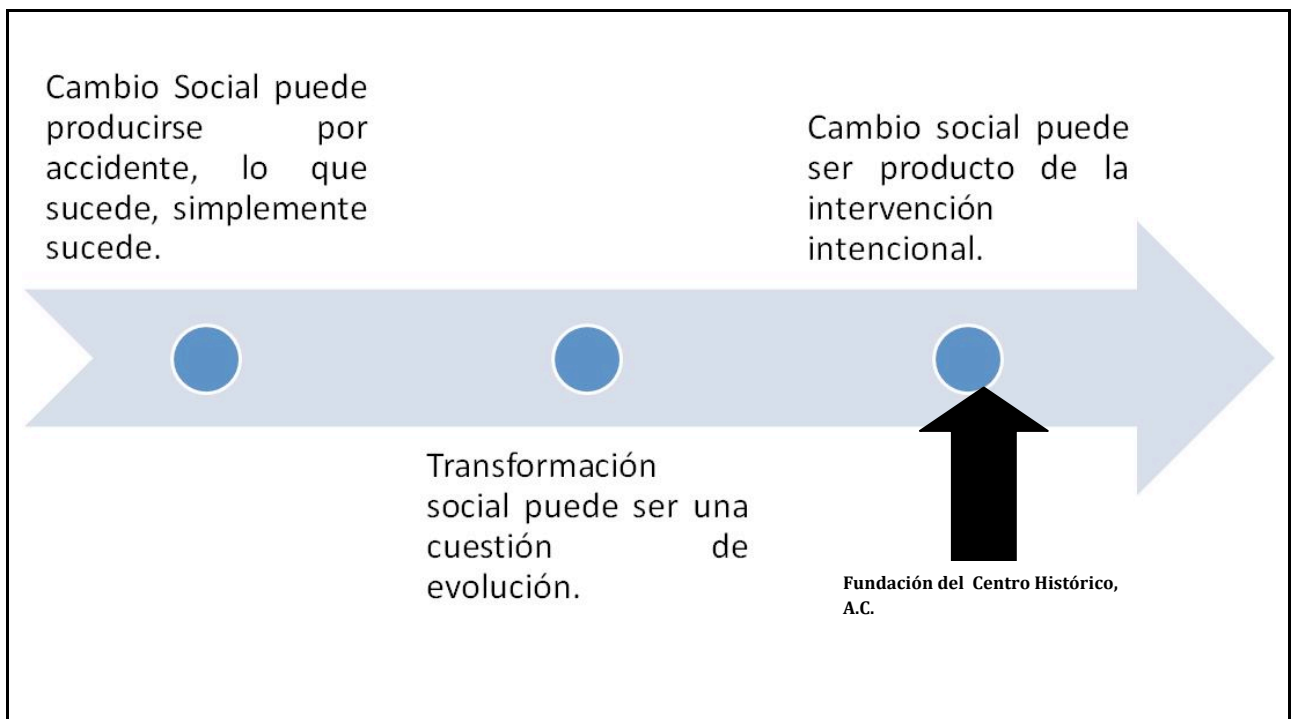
Cambio Social puede producirse por accidente, lo que sucede, simplemente sucede.

Cambio social puede ser producto de la intervención intencional.

Transformación social puede ser una cuestión de evolución.

Fundación del Centro Histórico, A.C.